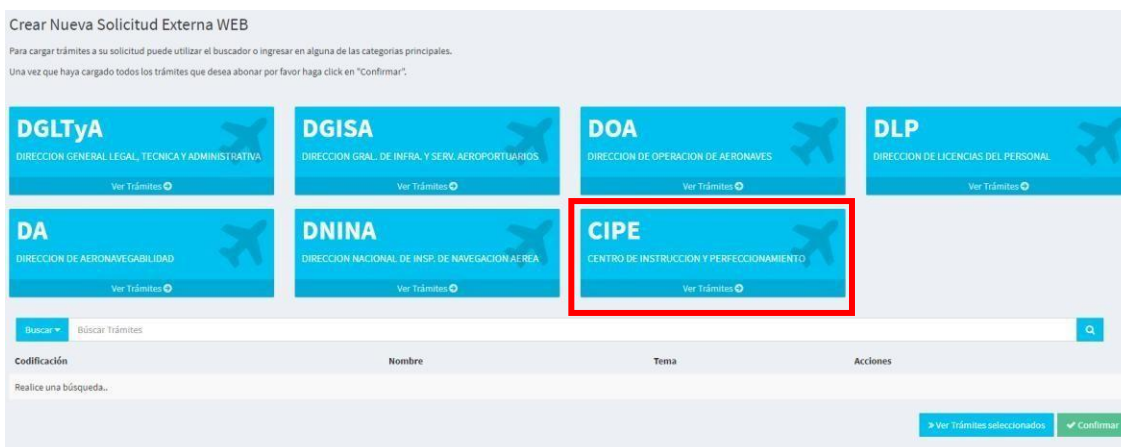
Crear Nueva Solicitud Externa WEB

Para cargar trámites a su solicitud puede utilizar el buscador o ingresar en alguna de las categorias principales.

Una vez que haya cargado todos los trámites que desea abonar por favor haga click en "Confirmar".

DGLTyA
DIRECCION GENERAL LEGAL, TECNICA Y ADMINISTRATIVA
Ver Trámites

DGISA
DIRECCION GRAL. DE INFRA. Y SERV. AEROPORTUARIOS
Ver Trámites

DOA
DIRECCION DE OPERACION DE AERONAVES
Ver Trámites

DLP
DIRECCION DE LICENCIAS DEL PERSONAL
Ver Trámites

DA
DIRECCION DE AERONAVEGABILIDAD
Ver Trámites

DNINA
DIRECCION NACIONAL DE INSP. DE NAVEGACION AEREA
Ver Trámites

CIPE
CENTRO DE INSTRUCCION Y PERFECCIONAMIENTO
Ver Trámites

Buscar
Buscar Trámites

| Codificación | Nombre | Tema | Acciones |
|---|---|---|---|
| Realice una búsqueda.. | | | |

» Ver Trámites seleccionados
✔ Confirmar